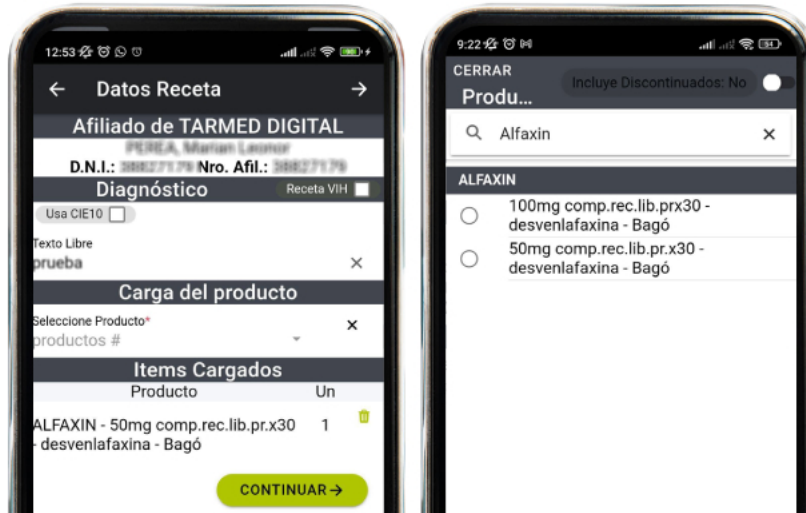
12:53

Datos Receta

Afiliado de TARMED DIGITAL

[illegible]

D.N.I.: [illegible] Nro. Afil.: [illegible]

Diagnóstico

Receta VIH

Usa CIE10

Texto Libre

prueba

×

Carga del producto

Seleccione Producto*

productos #

×

Items Cargados

| Producto | Un |
|---|---|
| ALFAXIN - 50mg comp.rec.lib.pr.x30 - desvenlafaxina - Bagó | 1 |

CONTINUAR→

9:22

CERRAR

Produ...

Incluye Discontinuados: No

Alfaxin

×

ALFAXIN

100mg comp.rec.lib.prx30 - desvenlafaxina - Bagó

50mg comp.rec.lib.pr.x30 - desvenlafaxina - Bagó